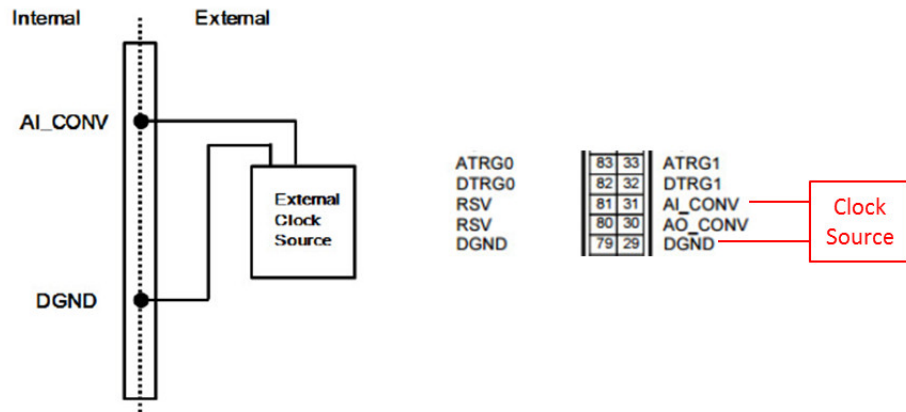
Internal

External

AI_CONV

DGND

External Clock Source

| ATRG0 | 83 | 33 | ATRG1 |
|---|---|---|---|
| DTRG0 | 82 | 32 | DTRG1 |
| RSV | 81 | 31 | AI_CONV |
| RSV | 80 | 30 | AO_CONV |
| DGND | 79 | 29 | DGND |

Clock Source